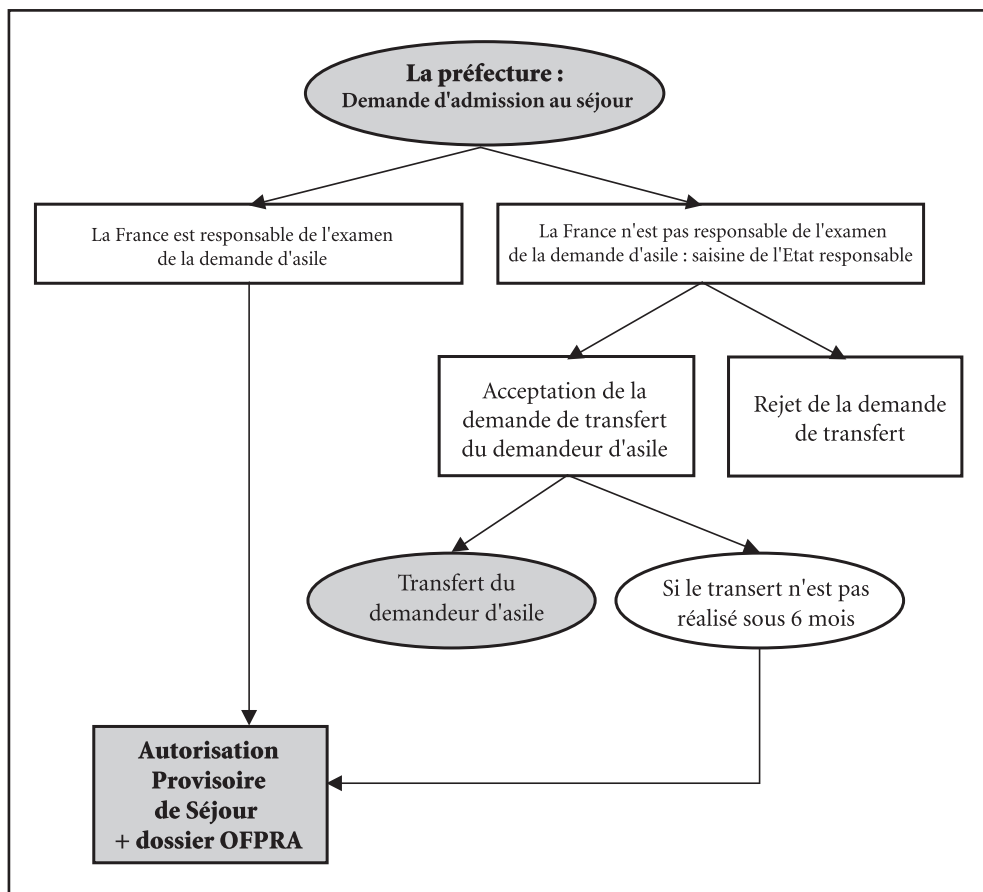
La préfecture :
Demande d'admission au séjour

La France est responsable de l'examen de la demande d'asile

La France n'est pas responsable de l'examen de la demande d'asile : saisine de l'Etat responsable

Acceptation de la demande de transfert du demandeur d'asile

Rejet de la demande de transfert

Transfert du demandeur d'asile

Si le transert n'est pas réalisé sous 6 mois

Autorisation Provisoire de Séjour + dossier OFPRA